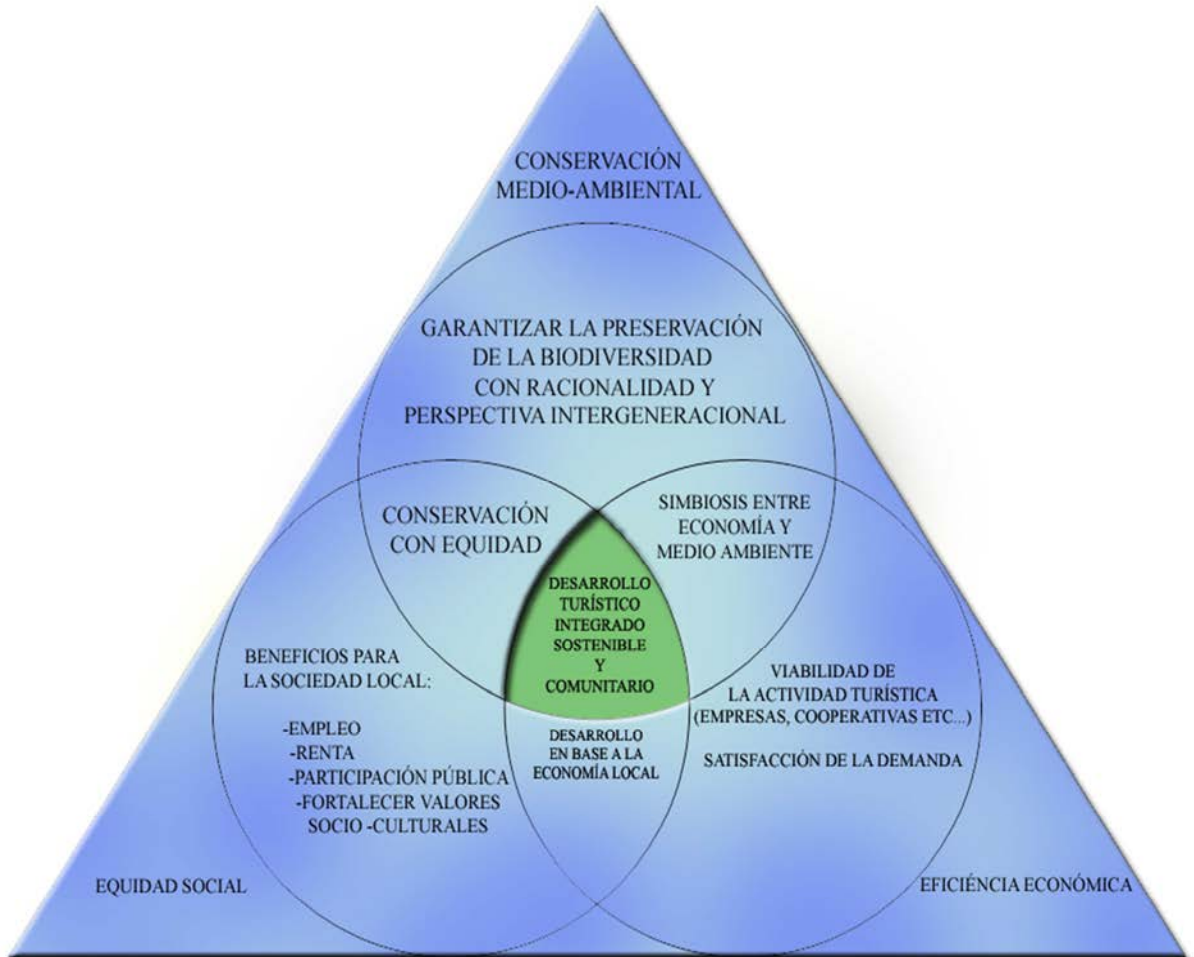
CONSERVACIÓN MEDIO-AMBIENTAL

GARANTIZAR LA PRESERVACIÓN DE LA BIODIVERSIDAD CON RACIONALIDAD Y PERSPECTIVA INTERGENERACIONAL

CONSERVACIÓN CON EQUIDAD

SIMBIOSIS ENTRE ECONOMÍA Y MEDIO AMBIENTE

DESARROLLO TURÍSTICO INTEGRADO SOSTENIBLE Y COMUNITARIO

BENEFICIOS PARA LA SOCIEDAD LOCAL:

-EMPLEO
-RENTA
-PARTICIPACIÓN PÚBLICA
-FORTALECER VALORES SOCIO -CULTURALES

DESARROLLO EN BASE A LA ECONOMÍA LOCAL

VIABILIDAD DE LA ACTIVIDAD TURÍSTICA (EMPRESAS, COOPERATIVAS ETC...)

SATISFACCIÓN DE LA DEMANDA

EQUIDAD SOCIAL

EFICIÉNCIA ECONÓMICA